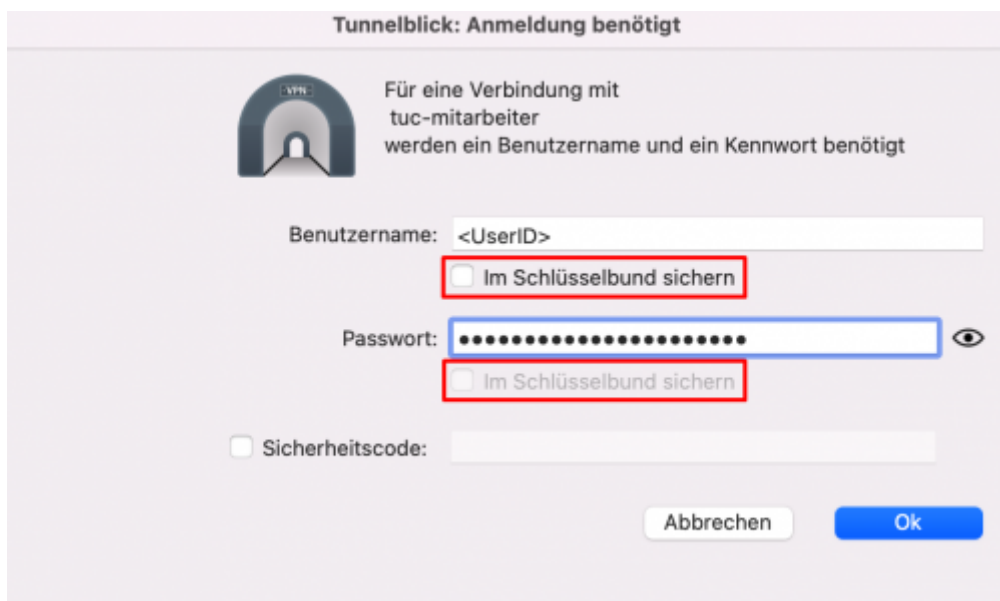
Tunnelblick: Anmeldung benötigt

VPN

Für eine Verbindung mit
tuc-mitarbeiter
werden ein Benutzername und ein Kennwort benötigt

Benutzername: <UserID>

Im Schlüsselbund sichern

Passwort: ••••••••••••••••••••••••

Im Schlüsselbund sichern

Sicherheitscode:

Abbrechen

Ok